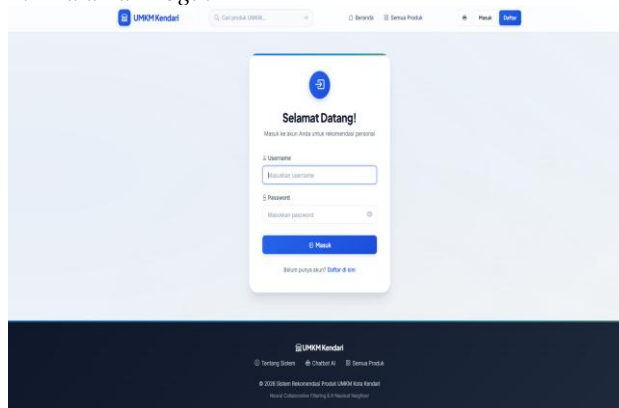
UMKM Kendari

Cari produk UMKM...

Beranda

Semua Produk

Masuk

Daftar

Selamat Datang!

Masuk ke akun Anda untuk rekomendasi personal

Username

Masukkan username

Password

Masukkan password

Masuk

Belum punya akun? Daftar di sini

UMKM Kendari

Tentang Sistem

Chatbot AI

Semua Produk

© 2026 Sistem Rekomendasi Produk UMKM Kota Kendari

Neural Collaborative Filtering & K-Nearest Neighbor